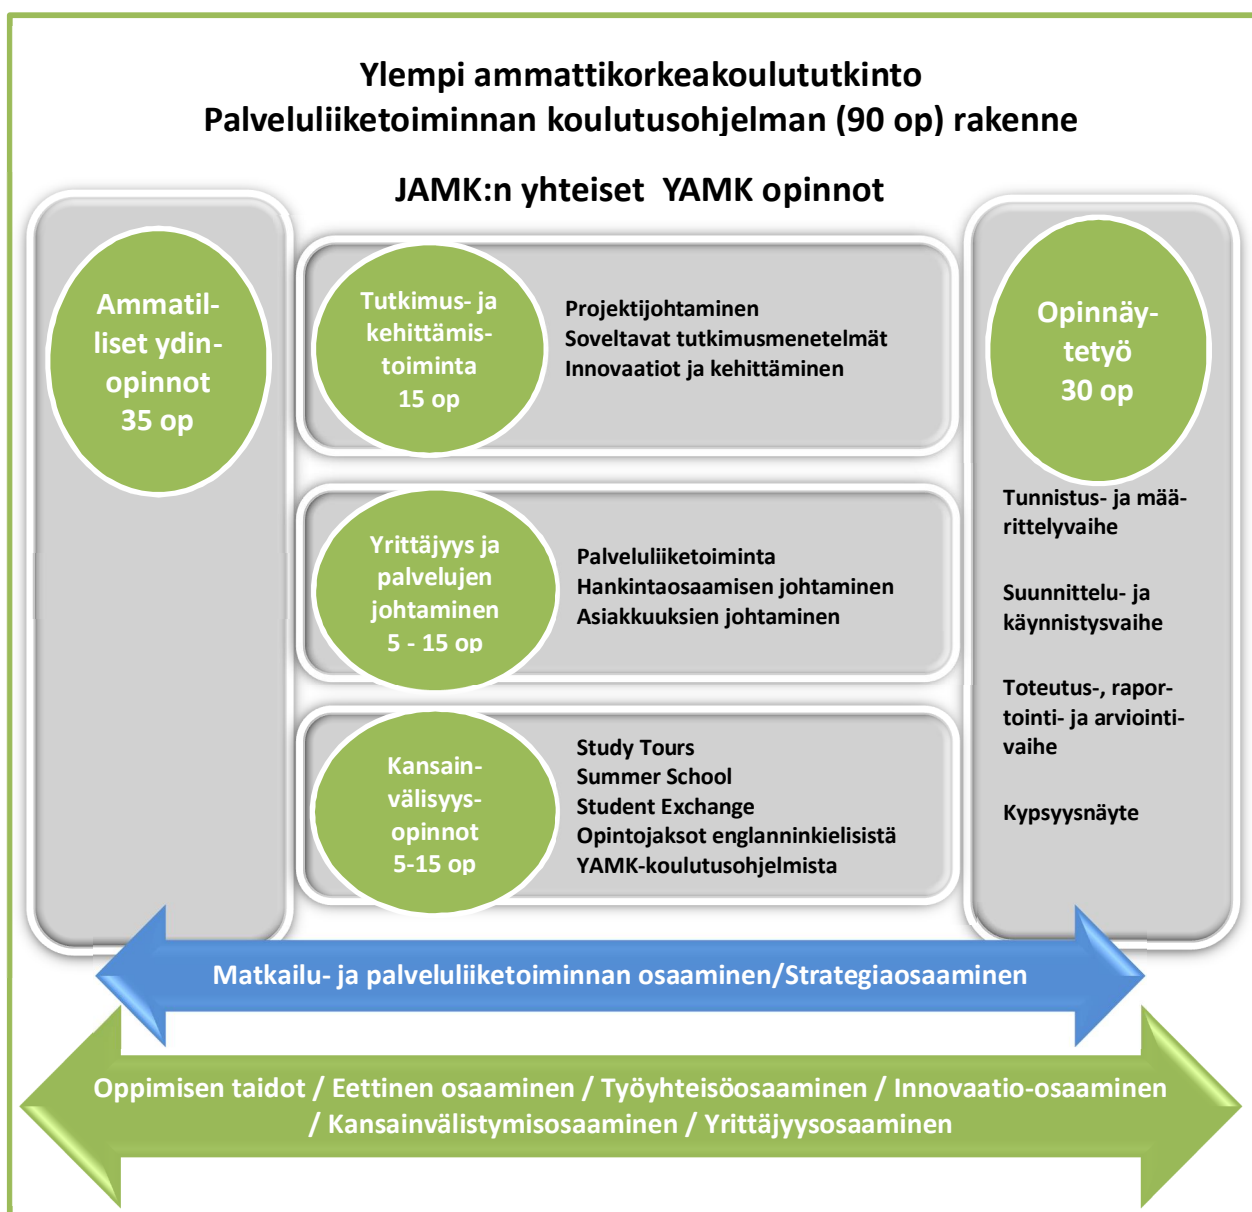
Ylempi ammattikorkeakoulututkinto
Palveluliiketoiminnan koulutusohjelman (90 op) rakenne

JAMK:n yhteiset YAMK opinnot

Ammatilliset ydinopinnot
35 op

Tutkimus- ja kehittämistoiminta
15 op

Projektijohtaminen
Soveltavat tutkimusmenetelmät
Innovaatiot ja kehittäminen

Yrittäjyys ja palvelujen johtaminen
5 - 15 op

Palveluliiketoiminta
Hankintaosaamisen johtaminen
Asiakkuuksien johtaminen

Kansainvälisyysopinnot
5-15 op

Study Tours
Summer School
Student Exchange
Opintojaksot englanninkielisistä YAMK-koulutusohjelmista

Opinnäytetyö
30 op

Tunnistus- ja määrittelyvaihe

Suunnittelu- ja käynnistysvaihe

Toteutus-, raportointi- ja arviointivaihe

Kypsyysnäyte

Matkailu- ja palveluliiketoiminnan osaaminen/Strategiaosaaminen

Oppimisen taidot / Eettinen osaaminen / Työyhteisöosaaminen / Innovaatio-osaaminen / Kansainvälistymisosaaminen / Yrittäjyysosaaminen